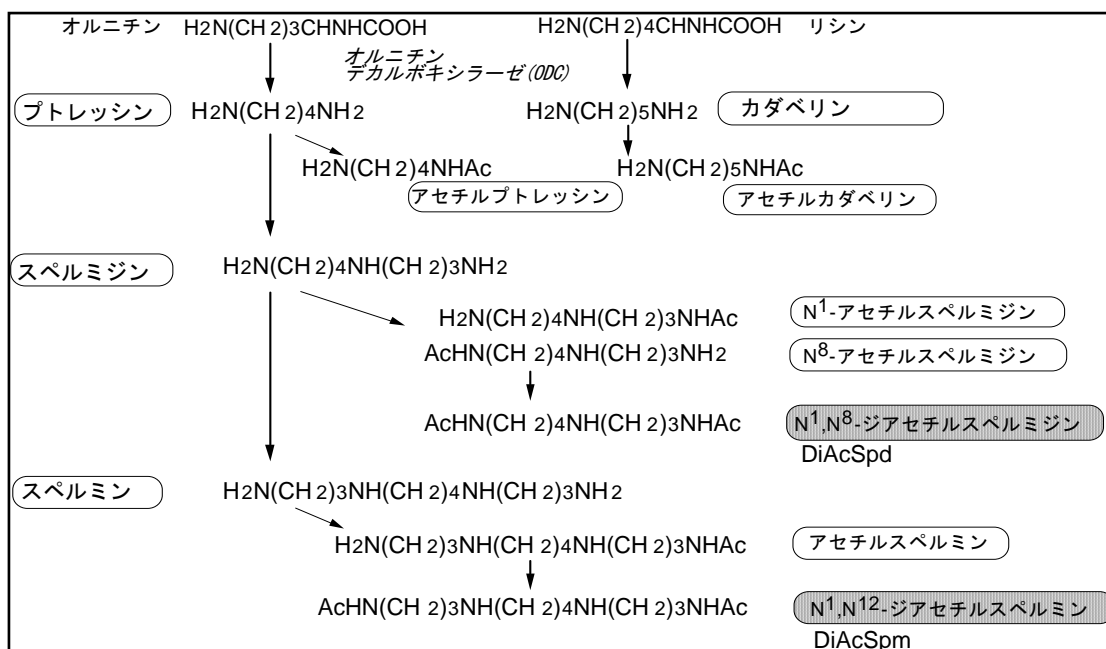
オルニチン $H_2N(CH_2)_3CHNHCOOH$

$H_2N(CH_2)_4CHNHCOOH$ リシン

オルニチン
デカルボキシラーゼ(ODC)

プトレッシン $H_2N(CH_2)_4NH_2$

$H_2N(CH_2)_5NH_2$ カダベリン

$H_2N(CH_2)_4NHAc$

アセチルプトレッシン

$H_2N(CH_2)_5NHAc$

アセチルカダベリン

スペルミジン $H_2N(CH_2)_4NH(CH_2)_3NH_2$

$H_2N(CH_2)_4NH(CH_2)_3NHAc$ $N^1$-アセチルスペルミジン

$AcHN(CH_2)_4NH(CH_2)_3NH_2$ $N^8$-アセチルスペルミジン

$AcHN(CH_2)_4NH(CH_2)_3NHAc$ $N^1$,$N^8$-ジアセチルスペルミジン
DiAcSpd

スペルミン $H_2N(CH_2)_3NH(CH_2)_4NH(CH_2)_3NH_2$

$H_2N(CH_2)_3NH(CH_2)_4NH(CH_2)_3NHAc$ アセチルスペルミン

$AcHN(CH_2)_3NH(CH_2)_4NH(CH_2)_3NHAc$ $N^1$,$N^{12}$-ジアセチルスペルミン
DiAcSpm